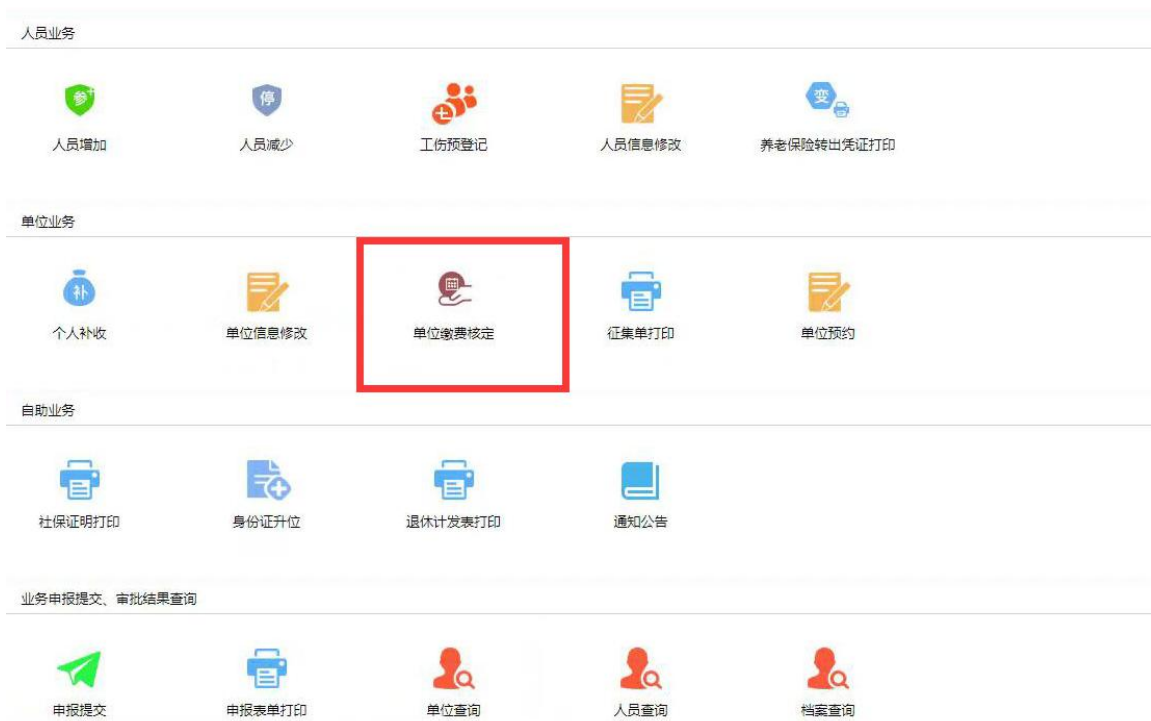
人员业务

参+
人员增加

停
人员减少

工伤预登记

人员信息修改

变
养老保险转出凭证打印

单位业务

补
个人补收

单位信息修改

单位缴费核定

征集单打印

单位预约

自助业务

社保证明打印

身份证升位

退休计发表打印

通知公告

业务申报提交、审批结果查询

申报提交

申报表单打印

单位查询

人员查询

档案查询